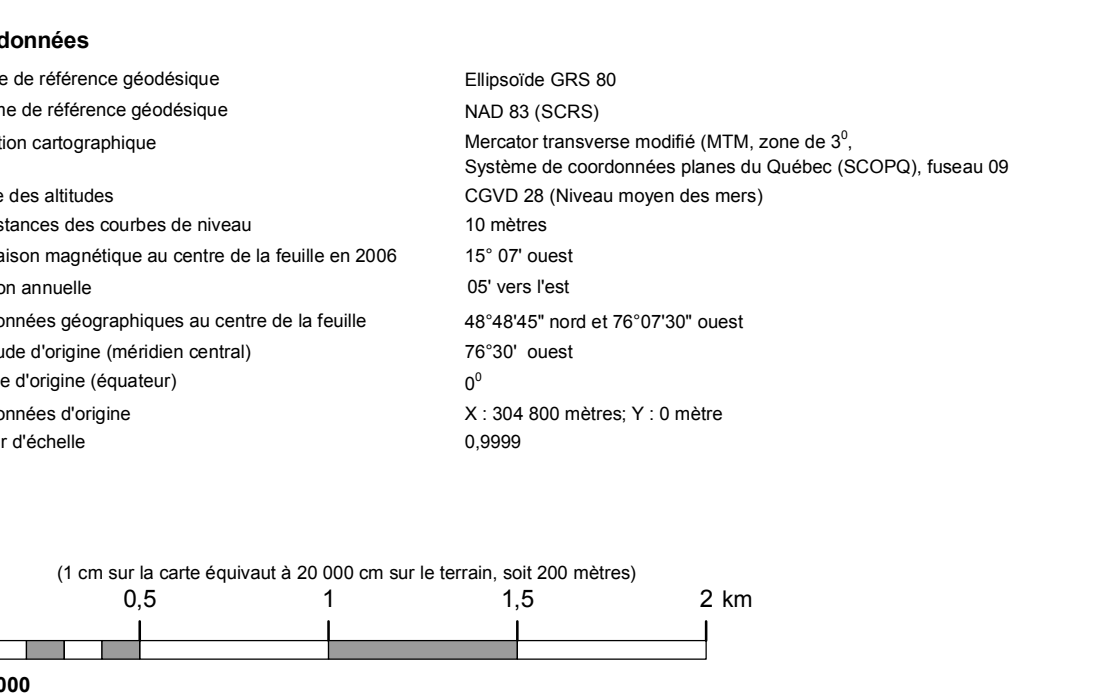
données

e de référence géodésique | Ellipsoïde GRS 80
ne de référence géodésique | NAD 83 (SCRS)
tion cartographique | Mercator transverse modifié (MTM, zone de $3^0$, Système de coordonnées planes du Québec (SCOPQ), fuseau 09
e des altitudes | CGVD 28 (Niveau moyen des mers)
stances des courbes de niveau | 10 mètres
aison magnétique au centre de la feuille en 2006 | 15° 07' ouest
on annuelle | 05' vers l'est
onnées géographiques au centre de la feuille | 48°48'45" nord et 76°07'30" ouest
ude d'origine (méridien central) | 76°30' ouest
e d'origine (équateur) | $0^0$
onnées d'origine | X : 304 800 mètres; Y : 0 mètre
r d'échelle | 0,9999

(1 cm sur la carte équivaut à 20 000 cm sur le terrain, soit 200 mètres)
0,5 1 1,5 2 km

000